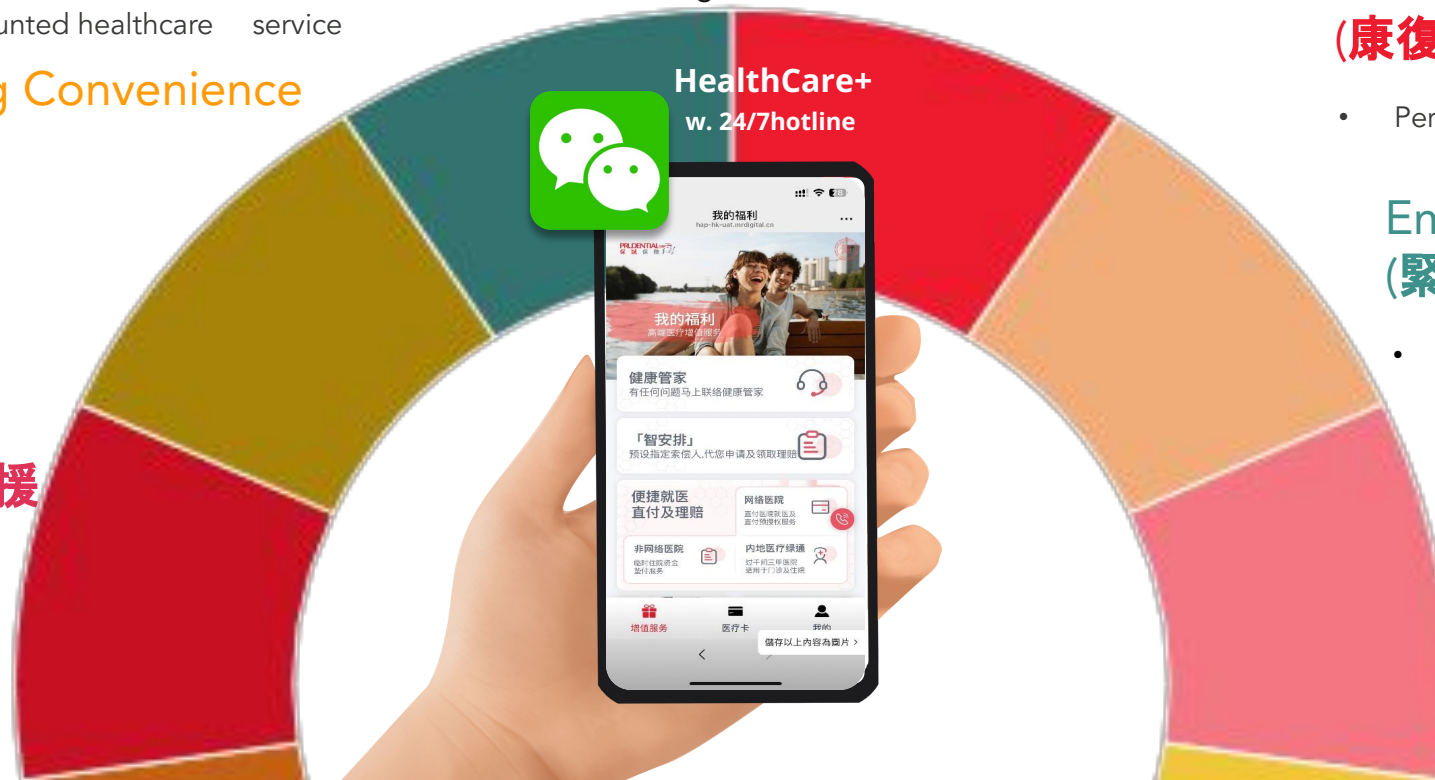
unted healthcare service

g Convenience

援

HealthCare+
w. 24/7hotline

我的福利
hap-hk-uat.mrdigital.cn

PRUDENTIAL 保誠保險

我的福利
高端医疗增值服务

健康管家
有任何问题马上联络健康管家

「智安排」
预设指定索偿人,代您申请及领取理赔

便捷就医
直付及理赔

网络医院
直付医疗就医及直付预授权服务

非网络医院
临时住院资金垫付服务

内地医疗绿通
对千间三甲医院通用于门诊及住院

增值服务
医疗卡
我的

储存以上内容为图片 >

(康復

• Per

En
(緊

•